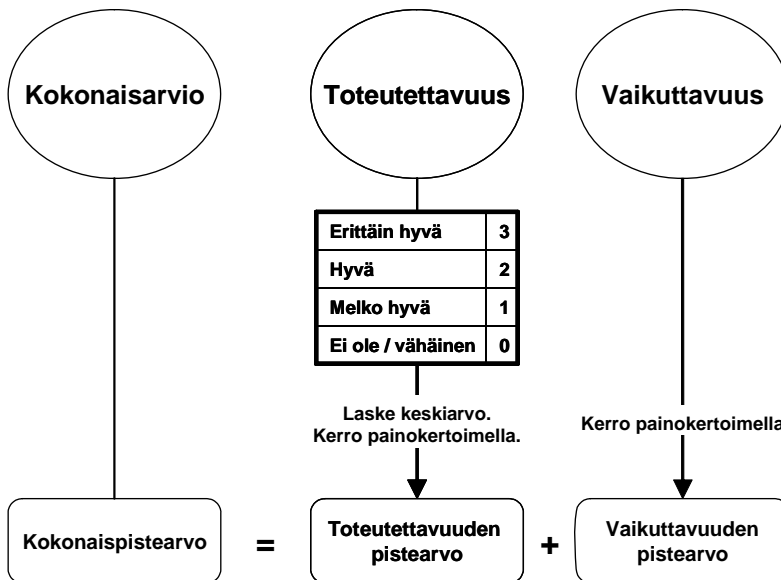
Kokonaisarvio

Toteutettavuus

Vaikuttavuus

| Erittäin hyvä | 3 |
|---|---|
| Hyvä | 2 |
| Melko hyvä | 1 |
| Ei ole / vähäinen | 0 |

Laske keskiarvo. Kerro painokertoimella.

Kerro painokertoimella

Kokonaispistearvo = Toteutettavuuden pistearvo + Vaikuttavuuden pistearvo